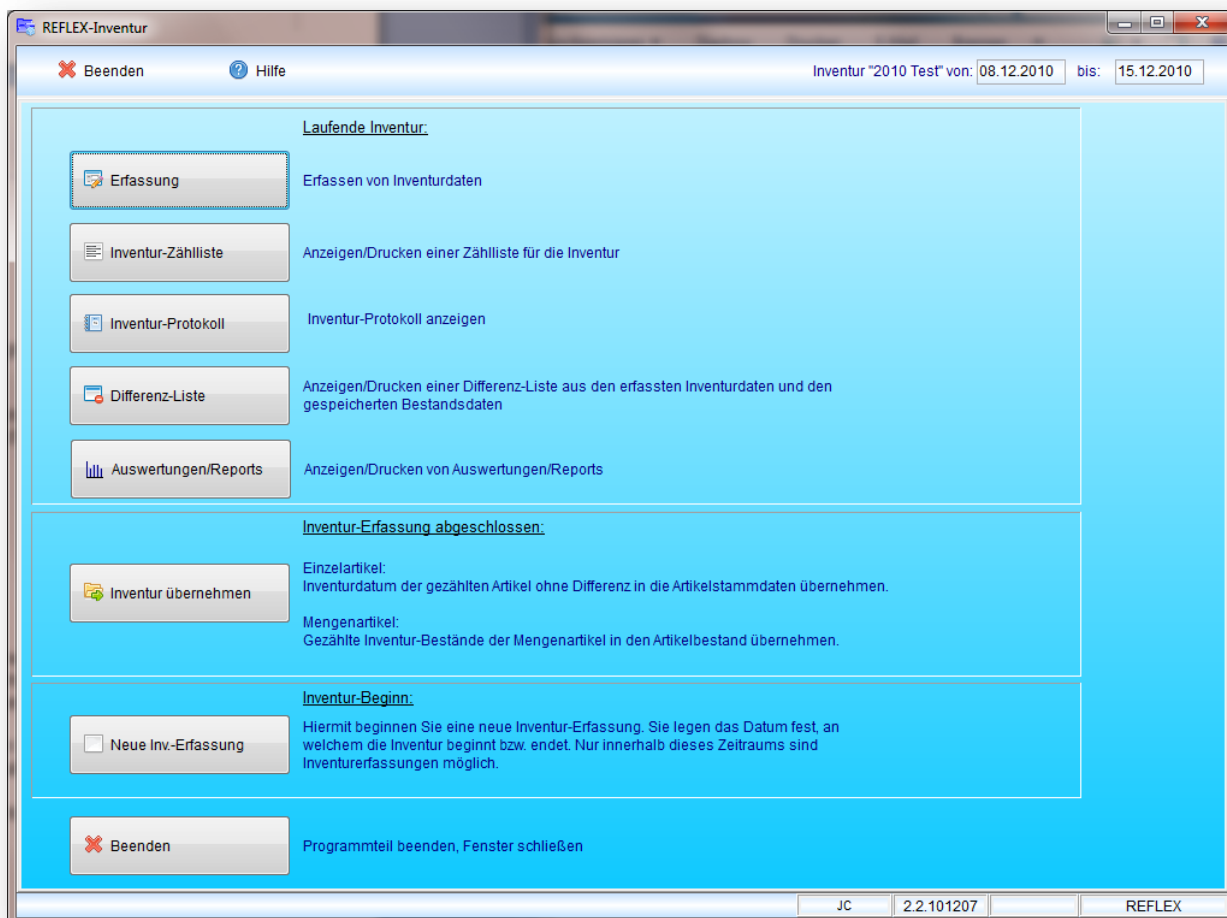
REFLEX-Inventur

Beenden Hilfe Inventur "2010 Test" von: 08.12.2010 bis: 15.12.2010

Laufende Inventur:

Erfassung
Erfassen von Inventurdaten

Inventur-Zählliste
Anzeigen/Drucken einer Zählliste für die Inventur

Inventur-Protokoll
Inventur-Protokoll anzeigen

Differenz-Liste
Anzeigen/Drucken einer Differenz-Liste aus den erfassten Inventurdaten und den gespeicherten Bestandsdaten

Auswertungen/Reports
Anzeigen/Drucken von Auswertungen/Reports

Inventur-Erfassung abgeschlossen:

Inventur übernehmen
Einzelartikel:
Inventurdatum der gezählten Artikel ohne Differenz in die Artikelstammdaten übernehmen.

Mengenartikel:
Gezählte Inventur-Bestände der Mengenartikel in den Artikelbestand übernehmen.

Inventur-Beginn:

Neue Inv.-Erfassung
Hiermit beginnen Sie eine neue Inventur-Erfassung. Sie legen das Datum fest, an welchem die Inventur beginnt bzw. endet. Nur innerhalb dieses Zeitraums sind Inventurerfassungen möglich.

Beenden
Programmteil beenden, Fenster schließen

JC 2.2.101207 REFLEX